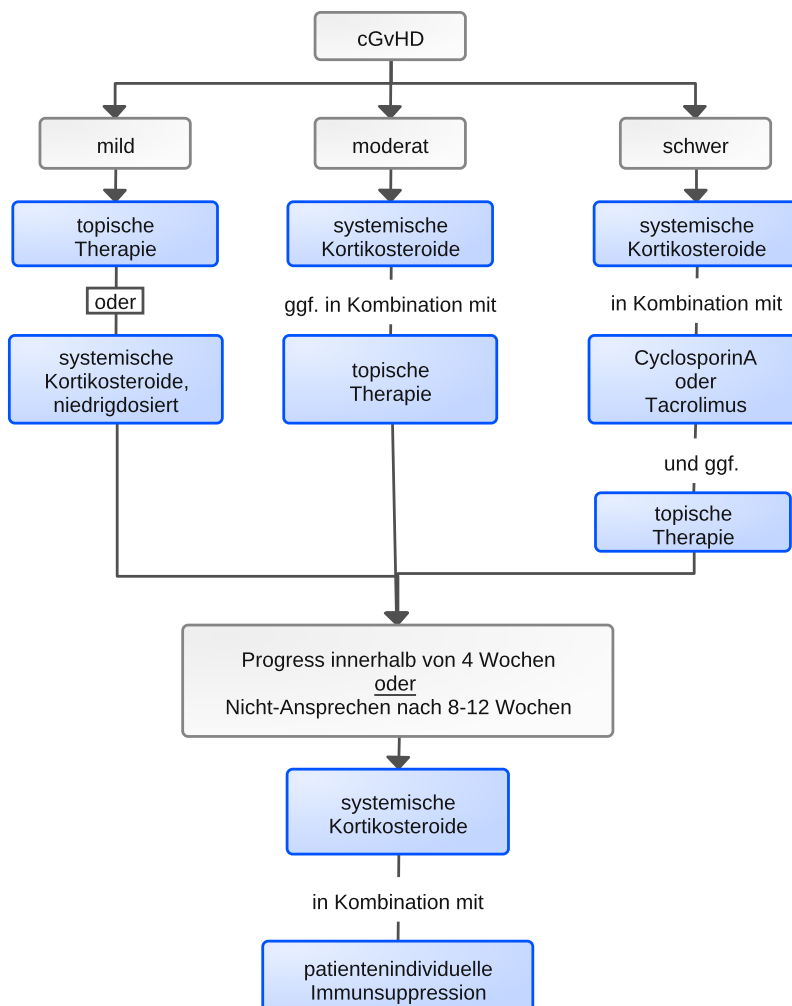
cGvHD

mild

moderat

schwer

topische Therapie

oder

systemische Kortikosteroide, niedrigdosiert

systemische Kortikosteroide

ggf. in Kombination mit

topische Therapie

systemische Kortikosteroide

in Kombination mit

CyclosporinA oder Tacrolimus

und ggf.

topische Therapie

Progress innerhalb von 4 Wochen
oder
Nicht-Ansprechen nach 8-12 Wochen

systemische Kortikosteroide

in Kombination mit

patientenindividuelle Immunsuppression